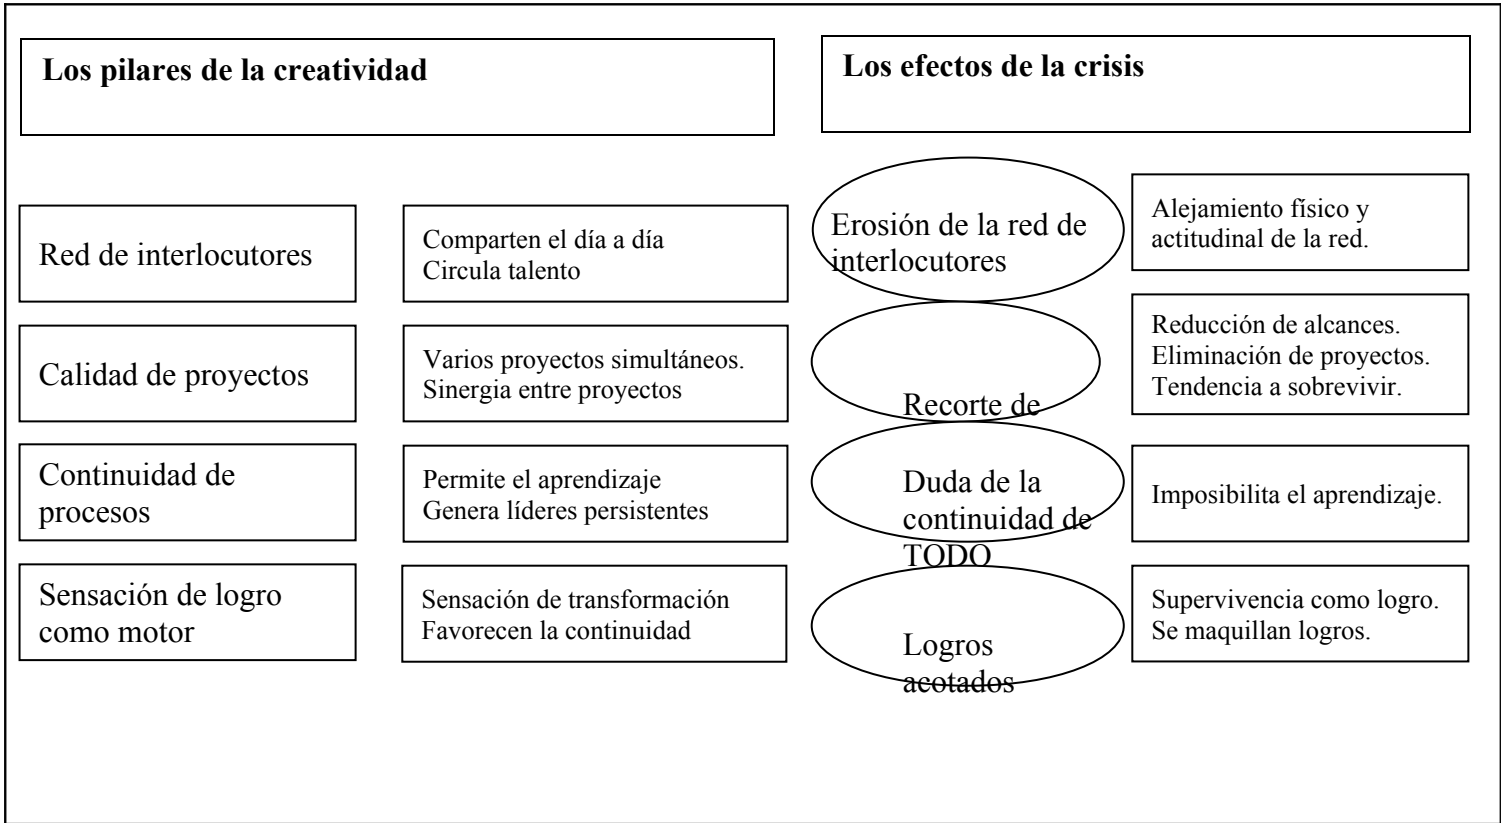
Los pilares de la creatividad

Los efectos de la crisis

Red de interlocutores

Comparten el día a día
Circula talento

Erosión de la red de interlocutores

Alejamiento físico y actitudinal de la red.

Calidad de proyectos

Varios proyectos simultáneos.
Sinergia entre proyectos

Recorte de

Reducción de alcances.
Eliminación de proyectos.
Tendencia a sobrevivir.

Continuidad de procesos

Permite el aprendizaje
Genera líderes persistentes

Duda de la continuidad de TODO

Imposibilita el aprendizaje.

Sensación de logro como motor

Sensación de transformación
Favorecen la continuidad

Logros acotados

Supervivencia como logro.
Se maquillan logros.